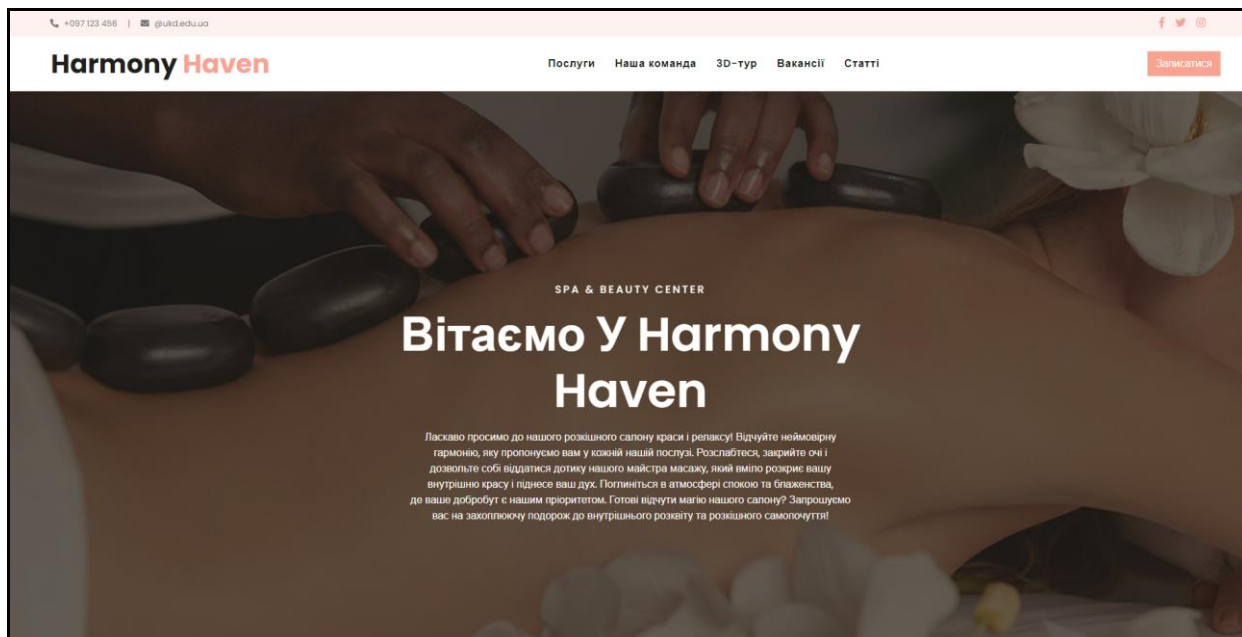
+097 123 456 | @ukd.edu.ua

Harmony Haven

Послуги Наша команда 3D-тур Вакансії Статті

Записатися

SPA & BEAUTY CENTER

Вітаємо У Harmony Haven

Ласкаво просимо до нашого розкішного салону краси і релаксу! Відчуйте неймовірну гармонію, яку пропонуємо вам у кожній нашій послузі. Розслабтеся, закрийте очі і дозвольте собі віддатися дотику нашого майстра масажу, який вміло розкриє вашу внутрішню красу і піднесе ваш дух. Погляньться в атмосфері спокою та блаженства, де ваше добробут є нашим пріоритетом. Готові відчути магію нашого салону? Запрошуємо вас на захоплюючу подорож до внутрішнього розквіту та розкішного самопочуття!